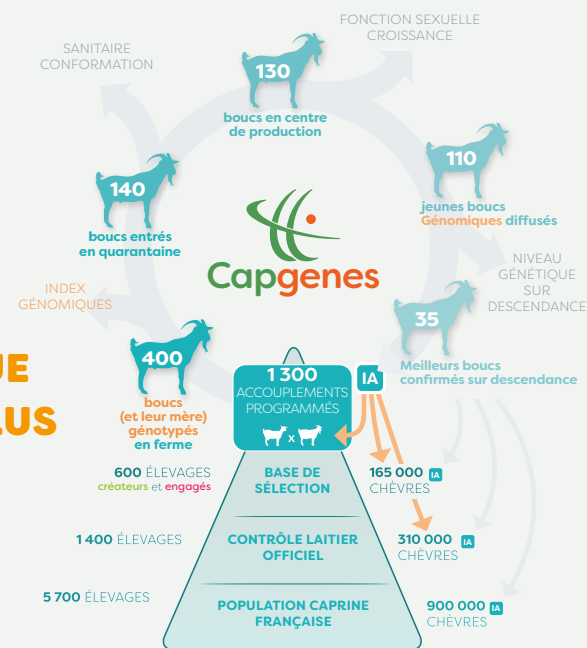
FONCTION SEXUELLE
CROISSANCE

SANITAIRE
CONFORMATION

130
boucs en centre de production

110
jeunes boucs Génomiques diffusés

140
boucs entrés en quarantaine

Capgenes

NIVEAU GÉNÉTIQUE SUR DESCENDANCE

INDEX GÉNOMIQUES

35
Meilleurs boucs confirmés sur descendance

UE
LUS

400
boucs (et leur mère) génotypés en ferme

1 300
ACCOUPLEMENTS PROGRAMMÉS

x

IA

600 ÉLEVAGES
créateurs et engagés

BASE DE SÉLECTION

165 000 IA
CHÈVRES

1 400 ÉLEVAGES

CONTRÔLE LAITIER OFFICIEL

310 000 IA
CHÈVRES

5 700 ÉLEVAGES

POPULATION CAPRINE FRANÇAISE

900 000 IA
CHÈVRES